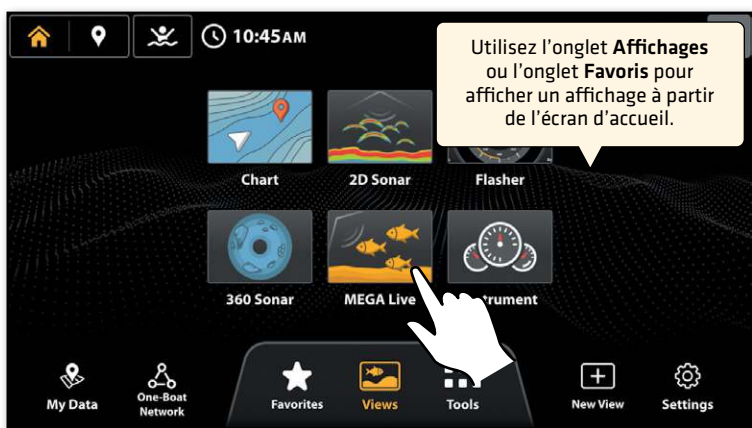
10:45AM

Utilisez l'onglet **Affichages** ou l'onglet **Favoris** pour afficher un affichage à partir de l'écran d'accueil.

Chart

2D Sonar

Flasher

360 Sonar

MEGA Live

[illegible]strument

My Data

One-Boat Network

Favorites

Views

Tools

New View

Settings